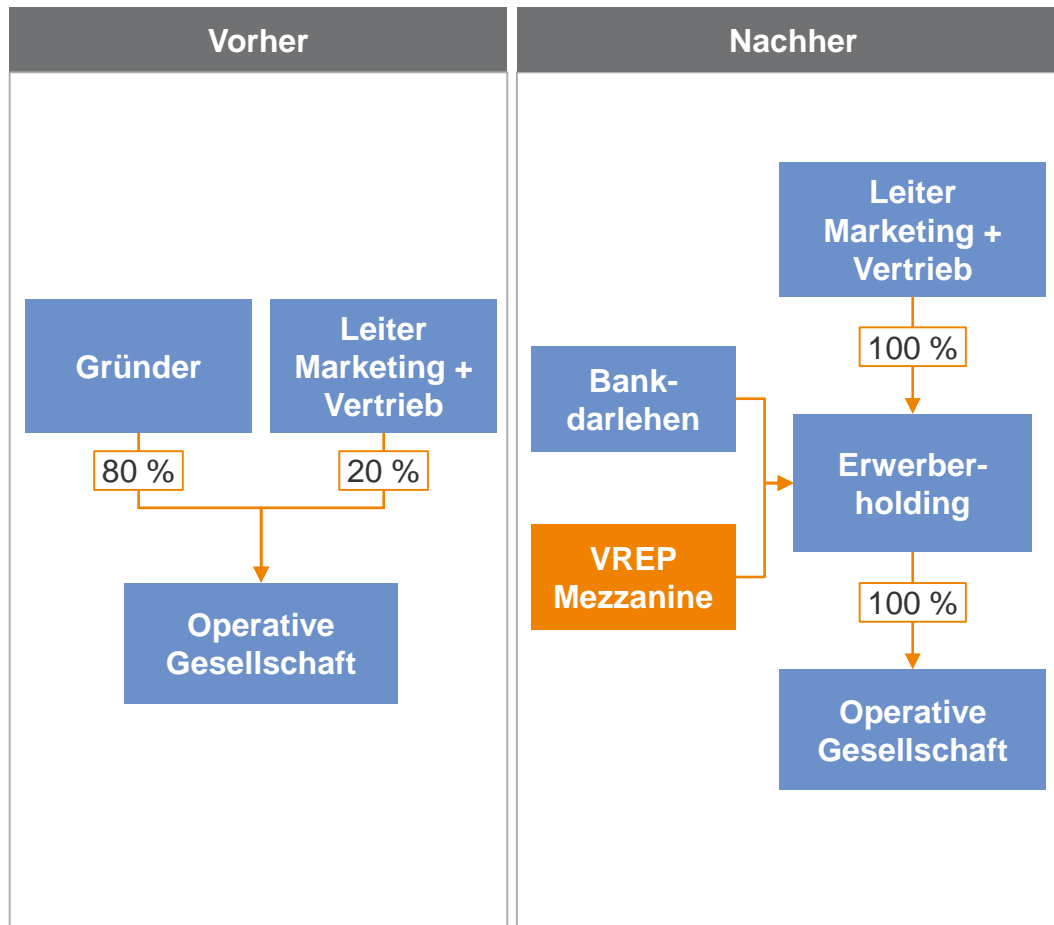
Vorher

Gründer

Leiter Marketing + Vertrieb

80 %

20 %

Operative Gesellschaft

Nachher

Leiter Marketing + Vertrieb

100 %

Bankdarlehen

Erwerberholding

VREP Mezzanine

100 %

Operative Gesellschaft